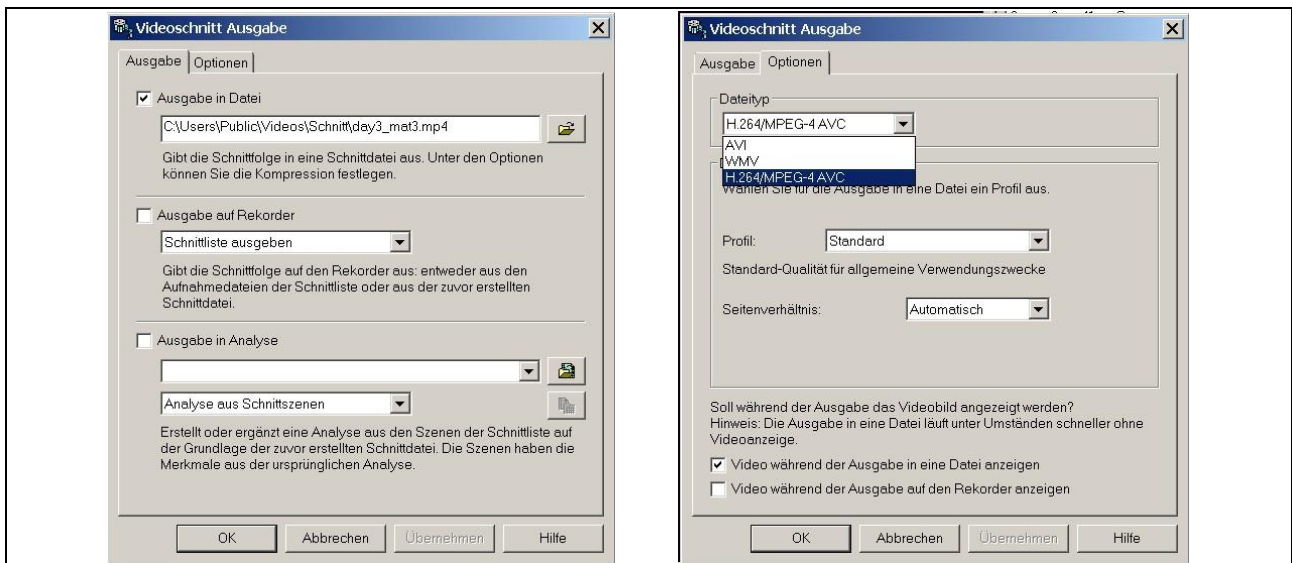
Videoschnitt Ausgabe

Ausgabe | Optionen

☑ Ausgabe in Datei

C:\Users\Public\Videos\Schnitt\day3_mat3.mp4

Gibt die Schnittfolge in eine Schnittdatei aus. Unter den Optionen können Sie die Kompression festlegen.

☐ Ausgabe auf Rekorder

Schnittliste ausgeben

Gibt die Schnittfolge auf den Rekorder aus: entweder aus den Aufnahmedateien der Schnittliste oder aus der zuvor erstellten Schnittdatei.

☐ Ausgabe in Analyse

Analyse aus Schnittszenen

Erstellt oder ergänzt eine Analyse aus den Szenen der Schnittliste auf der Grundlage der zuvor erstellten Schnittdatei. Die Szenen haben die Merkmale aus der ursprünglichen Analyse.

OK | Abbrechen | Übernehmen | Hilfe

Videoschnitt Ausgabe

Ausgabe | Optionen

Dateityp

H.264/MPEG-4 AVC

AVI
WMV
H.264/MPEG-4 AVC

Wählen Sie für die Ausgabe in eine Datei ein Profil aus.

Profil: Standard

Standard-Qualität für allgemeine Verwendungszwecke

Seitenverhältnis: Automatisch

Soll während der Ausgabe das Videobild angezeigt werden?
Hinweis: Die Ausgabe in eine Datei läuft unter Umständen schneller ohne Videoanzeige.

☑ Video während der Ausgabe in eine Datei anzeigen
☐ Video während der Ausgabe auf den Rekorder anzeigen

OK | Abbrechen | Übernehmen | Hilfe